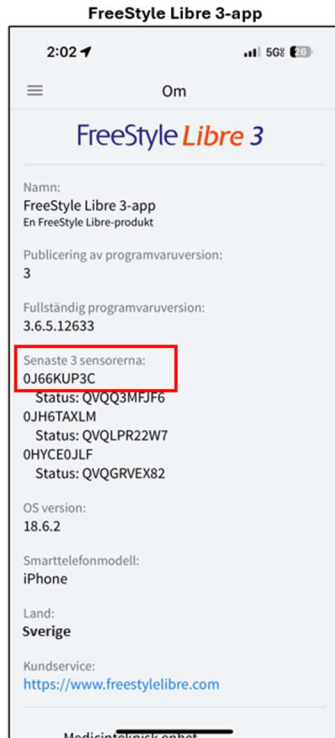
FreeStyle Libre 3-app

2:02

5G 30

Om

FreeStyle Libre 3

Namn:
FreeStyle Libre 3-app
En FreeStyle Libre-produkt

Publicering av programvaruversion:
3

Fullständig programvaruversion:
3.6.5.12633

Senaste 3 sensorerna:
0J66KUP3C
Status: QVQQ3MFJF6
0JH6TAXLM
Status: QVQLPR22W7
0HYCE0JLF
Status: QVQGRVEX82

OS version:
18.6.2

Smarttelefonmodell:
iPhone

Land:
Sverige

Kundservice:
https://www.freestylelibre.com

Medicintekn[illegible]